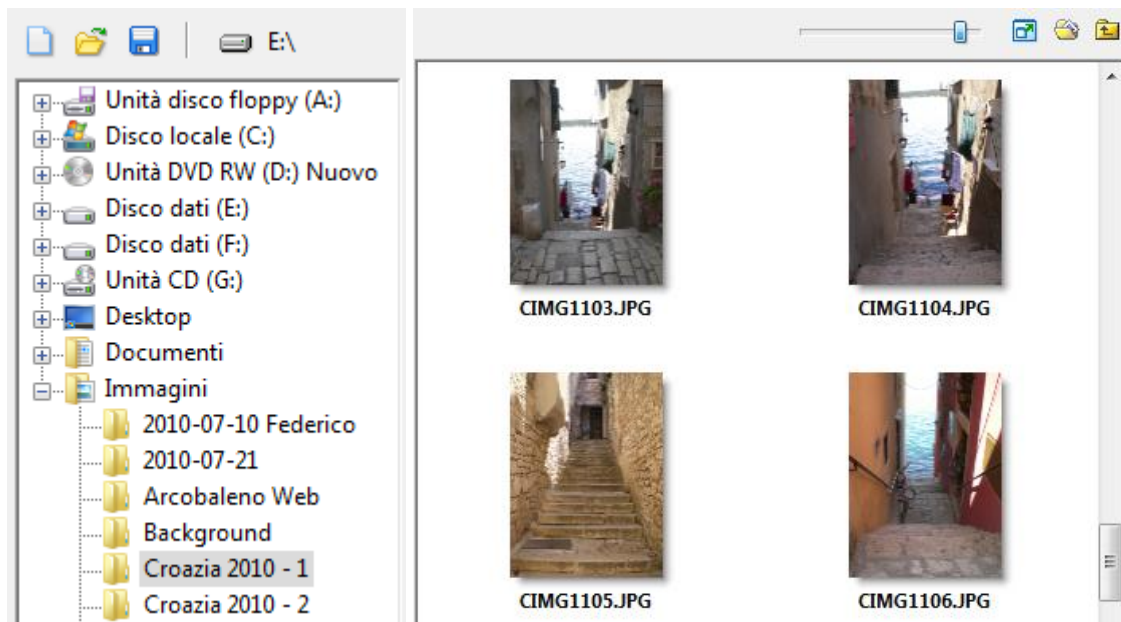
E:\

Unità disco floppy (A:)
Disco locale (C:)
Unità DVD RW (D:) Nuovo
Disco dati (E:)
Disco dati (F:)
Unità CD (G:)
Desktop
Documenti
Immagini
2010-07-10 Federico
2010-07-21
Arcobaleno Web
Background
Croazia 2010 - 1
Croazia 2010 - 2

CIMG1103.JPG
CIMG1104.JPG
CIMG1105.JPG
CIMG1106.JPG